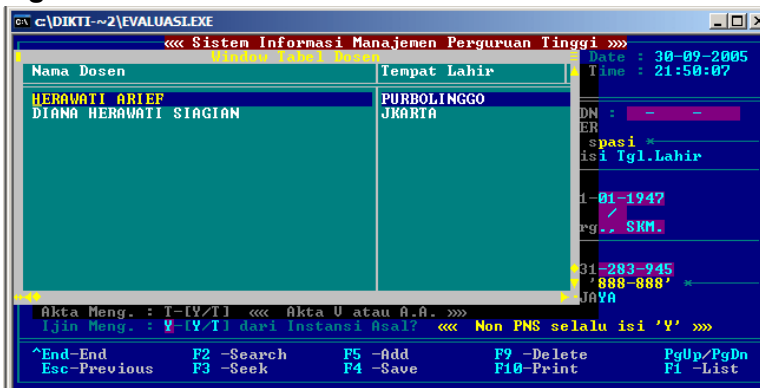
c:\DIKTI-~2\EVALUASI.EXE

««« Sistem Informasi Manajemen Perguruan Tinggi »»»

Window Tabel Dosen

Date : 30-09-2005
Time : 21:50:07

| Nama Dosen | Tempat Lahir |
|---|---|
| HERAWATI ARIEF | PURBOLINGGO |
| DIANA HERAWATI SIAGIAN | JKARTA |

DN : - -
ER
spasi *
isi Tgl.Lahir

1-01-1947
/
rg., SKM.

31-283-945
'888-888' *
JAYA

Akta Meng. : T-[Y/T] ««« Akta V atau A.A. »»»
Ijin Meng. : Y-[Y/T] dari Instansi Asal? ««« Non PNS selalu isi 'Y' »»»

^End-End F2 -Search F5 -Add F9 -Delete PgUp/PgDn
Esc-Previous F3 -Seek F4 -Save F10-Print F1 -List